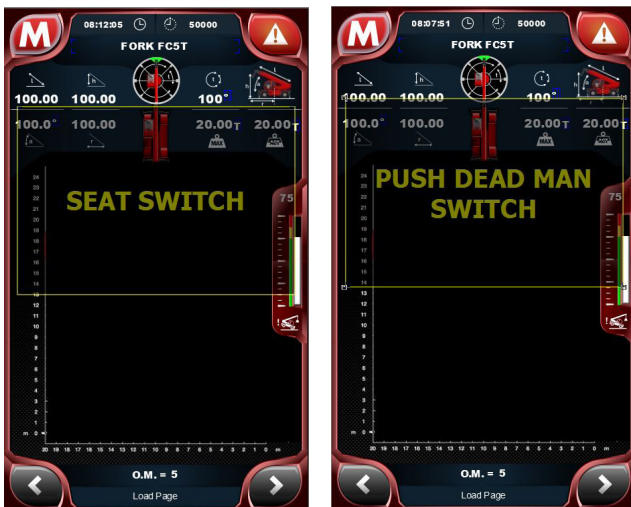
M
08:12:05
50000
FORK FC5T
100.00
100.00
100°
100.0°
100.00
20.00 T
20.00 T
MAX
SEAT SWITCH
75
24
23
22
21
20
19
18
17
16
15
14
13
12
11
10
9
8
7
6
5
4
3
2
1
m 0
20 19 18 17 16 15 14 13 12 11 10 9 8 7 6 5 4 3 2 1 0 m
O.M. = 5
Load Page

M
08:07:51
50000
FORK FC5T
100.00
100.00
100°
100.0°
100.00
20.00 T
20.00 T
MAX
PUSH DEAD MAN SWITCH
75
24
23
22
21
20
19
18
17
16
15
14
13
12
11
10
9
8
7
6
5
4
3
2
1
m 0
20 19 18 17 16 15 14 13 12 11 10 9 8 7 6 5 4 3 2 1 0 m
O.M. = 5
Load Page